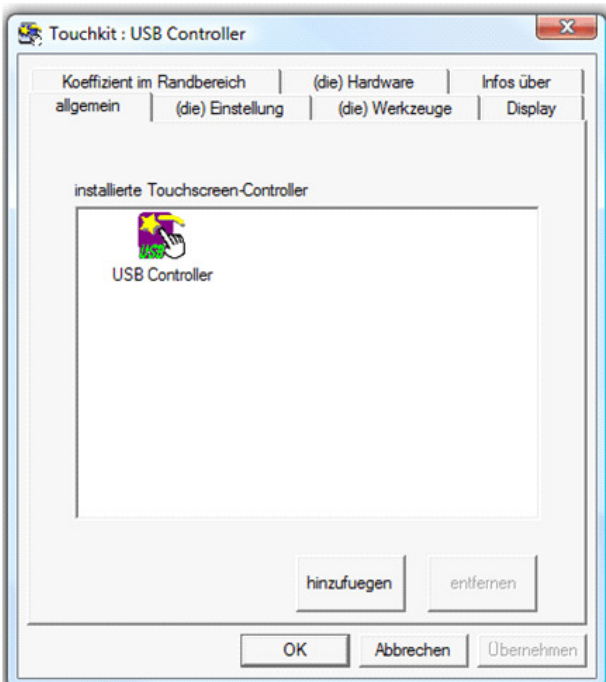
Touchkit : USB Controller

Koeffizient im Randbereich
(die) Hardware
Infos über
allgemein
(die) Einstellung
(die) Werkzeuge
Display

installierte Touchscreen-Controller

USB

USB Controller

hinzufuegen
entfernen

OK
Abbrechen
Übernehmen